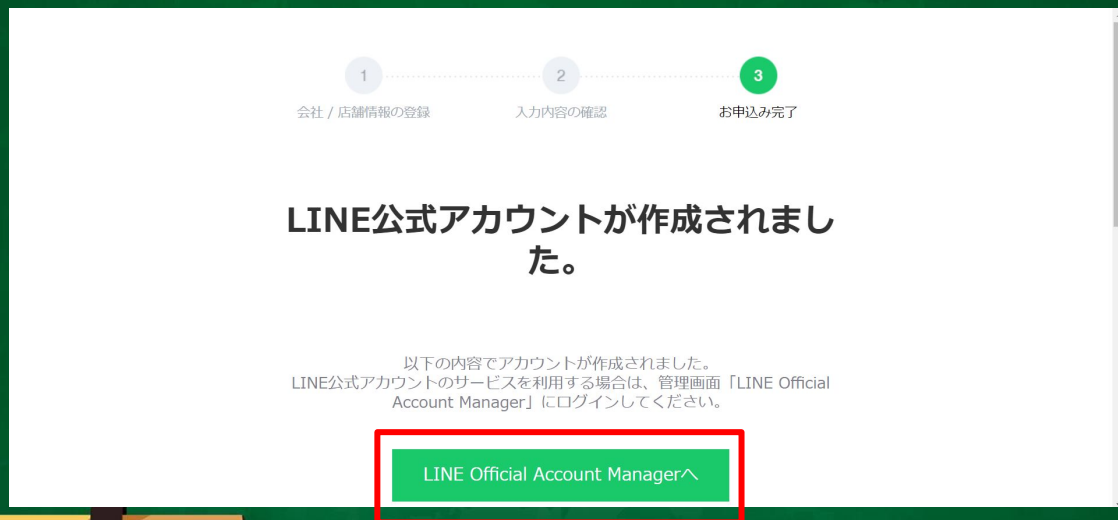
1
会社 / 店舗情報の登録

2
入力内容の確認

3
お申込み完了

LINE公式アカウントが作成されました。

以下の内容でアカウントが作成されました。
LINE公式アカウントのサービスを利用する場合は、管理画面「LINE Official Account Manager」にログインしてください。

LINE Official Account Managerへ